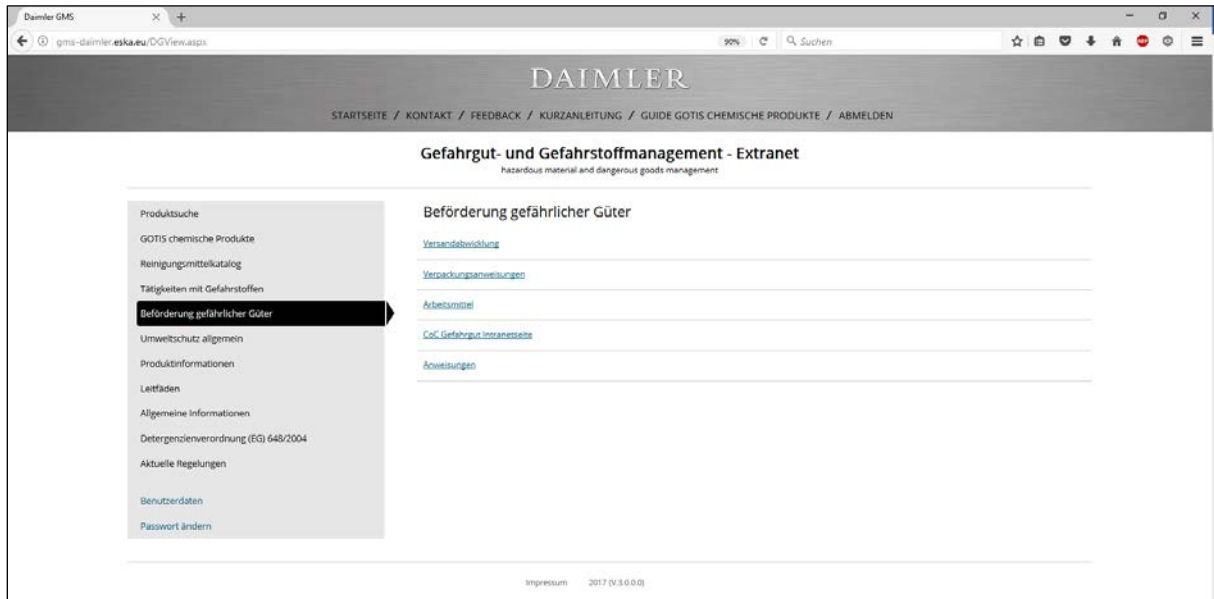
Daimler GMS

gms-daimler.eska.eu/DGView.aspx

90%

Suchen

DAIMLER

STARTSEITE / KONTAKT / FEEDBACK / KURZANLEITUNG / GUIDE GOTIS CHEMISCHE PRODUKTE / ABMELDEN

Gefahrgut- und Gefahrstoffmanagement - Extranet
hazardous material and dangerous goods management

Produktsuche
GOTIS chemische Produkte
Reinigungsmittelkatalog
Tätigkeiten mit Gefahrstoffen
Beförderung gefährlicher Güter
Umweltschutz allgemein
Produktinformationen
Leitfäden
Allgemeine Informationen
Detergenzienverordnung (EG) 648/2004
Aktuelle Regelungen

Benutzerdaten
Passwort ändern

Beförderung gefährlicher Güter

Versandabwicklung

Verpackungsanweisungen

Arbeitsmittel

CoC Gefahrgut Intranetseite

Anweisungen

Impressum 2017 (V.3.0.0.0)